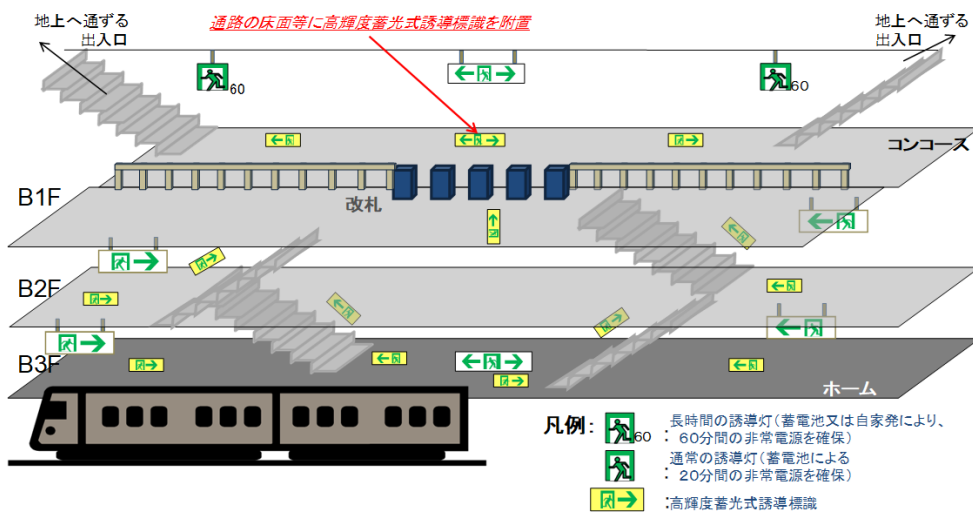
地上へ通ずる出入口

通路の床面等に高輝度蓄光式誘導標識を附置

地上へ通ずる出入口

60

60

コンコース

B1F

改札

B2F

B3F

ホーム

凡例：

60 長時間の誘導灯（蓄電池又は自家発により、60分間の非常電源を確保）

通常の誘導灯（蓄電池による20分間の非常電源を確保）

：高輝度蓄光式誘導標識